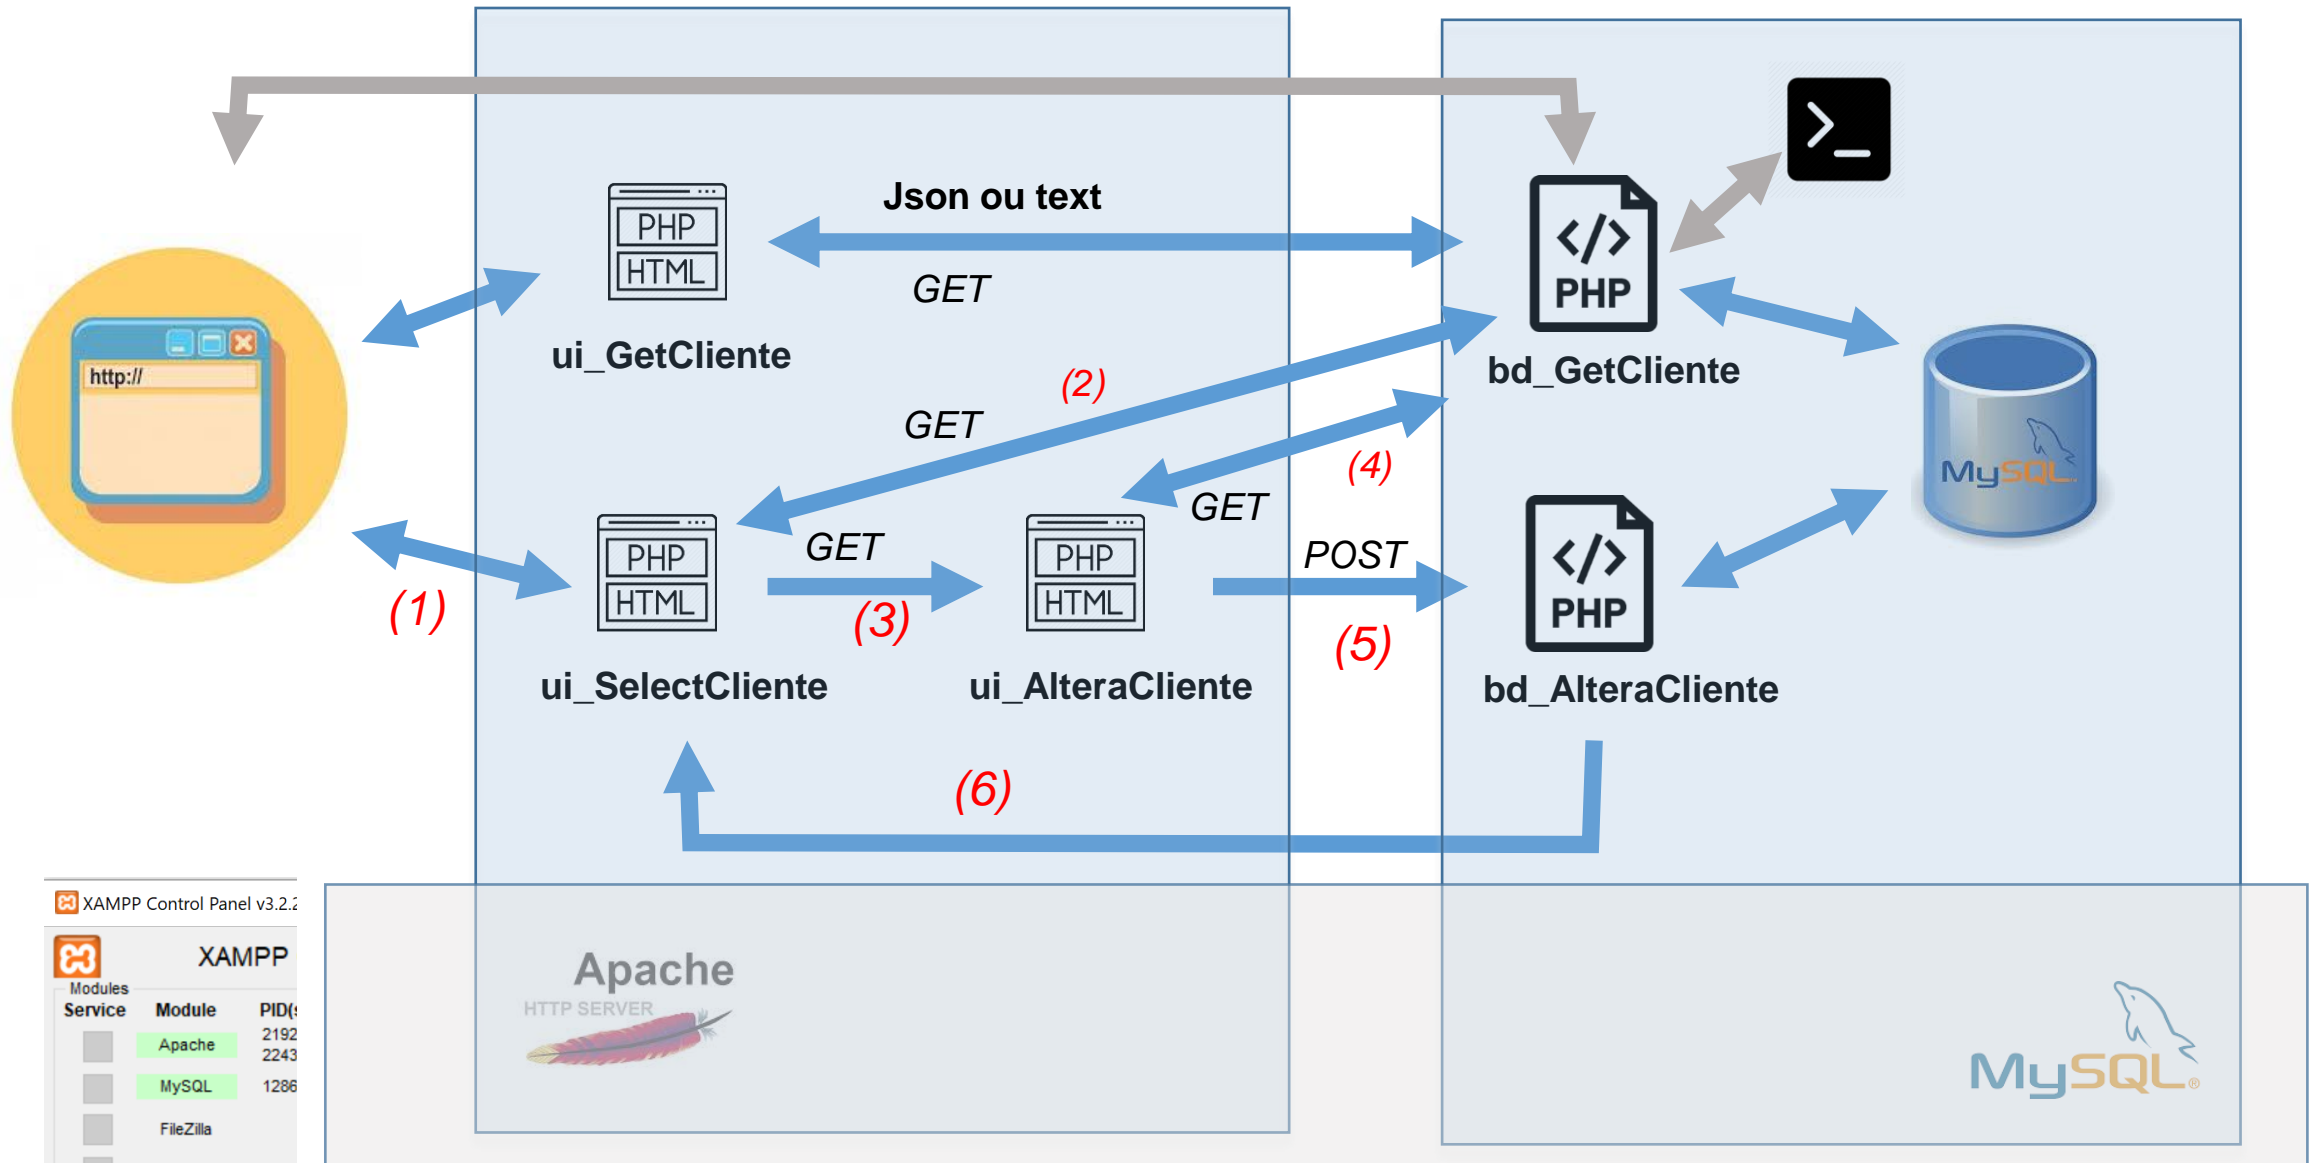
http://

PHP
HTML
ui_GetCliente

Json ou text
GET

</>
PHP
bd_GetCliente

(2)
GET

(4)
GET

PHP
HTML
ui_SelectCliente

GET
(3)

PHP
HTML
ui_AlteraCliente

POST
(5)

</>
PHP
bd_AlteraCliente

(1)

(6)

MySQL

XAMPP Control Panel v3.2.2
XAMPP
Modules
| Service | Module | PID( |
|---|---|---|
| | Apache | 2192 2243 |
| | MySQL | 1286 |
| | FileZilla | |

Apache
HTTP SERVER

MySQL®